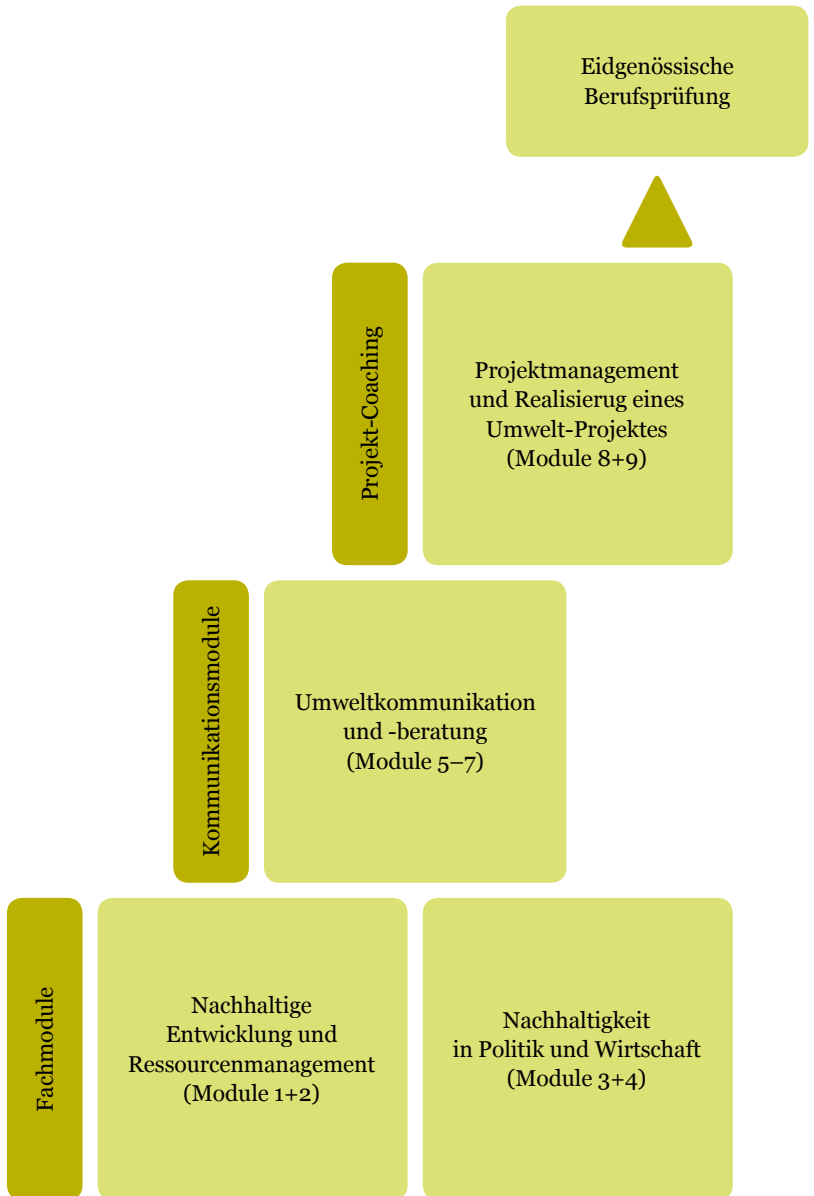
Eidgenössische Berufsprüfung

Projekt-Coaching

Projektmanagement und Realisierug eines Umwelt-Projektes (Module 8+9)

Kommunikationsmodule

Umweltkommunikation und -beratung (Module 5–7)

Fachmodule

Nachhaltige Entwicklung und Ressourcenmanagement (Module 1+2)

Nachhaltigkeit in Politik und Wirtschaft (Module 3+4)